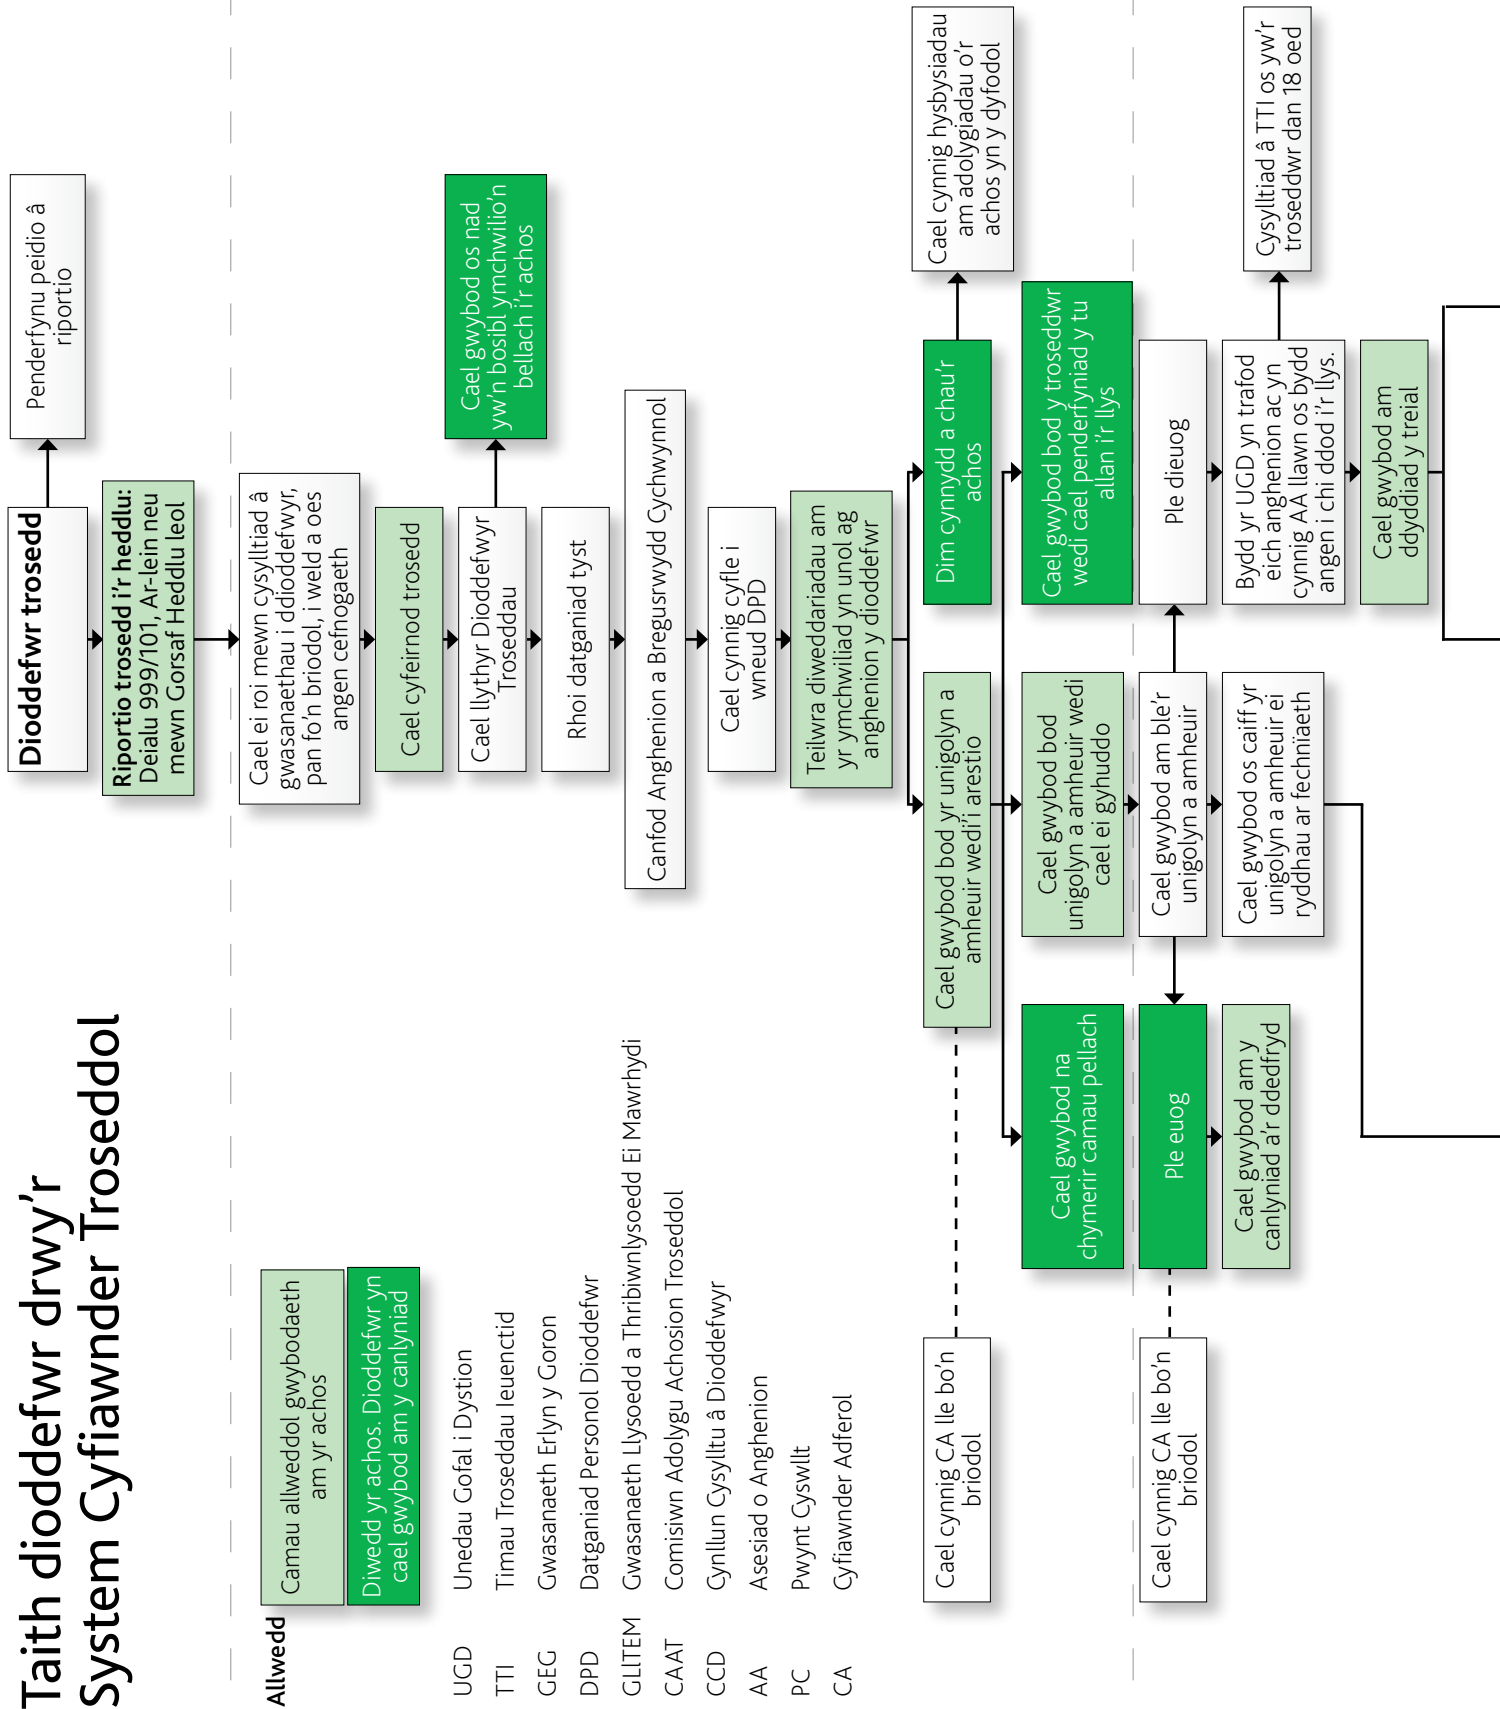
Taith dioddefwr drwy'r System Cyfiawnder Troseddol

Allwedd

Camau allweddol gwybodaeth am yr achos

Diwedd yr achos. Dioddefwr yn cael gwybod am y canlyniad

UGD Unedau Gofal i Dystion
TTI Timau Troseddau Ieuenctid
GEG Gwasanaeth Erlyn y Goron
DPD Datganiad Personol Dioddefwr
GLlTEM Gwasanaeth Llysoedd a Thribiwnlysoedd Ei Mawrhydi
CAAT Comisiwn Adolygu Achosion Troseddol
CCD Cynllun Cysylltu â Dioddefwyr
AA Asesiad o Anghenion
PC Pwynt Cyswllt
CA Cyfiawnder Adferol

Dioddefwr trosedd

Penderfynu peidio â riportio

Riportio trosedd i'r heddlu: Deialu 999/101, Ar-lein neu mewn Gorsaf Heddlu leol

Cael ei roi mewn cysylltiad â gwasanaethau i ddioddefwyr, pan fo'n briodol, i weld a oes angen cefnogaeth

Cael cyfeirnod trosedd

Cael llythyr Dioddefwyr Troseddau

Cael gwybod os nad yw'n bosibl ymchwilio'n bellach i'r achos

Rhoi datganiad tyst

Canfod Anghenion a Bregusrwydd Cychwynnol

Cael cynnig cyfle i wneud DPD

Teilwra diweddariadau am yr ymchwiliad yn unol ag anghenion y dioddefwr

Dim cynnydd a chau'r achos

Cael cynnig hysbysiadau am adolygiadau o'r achos yn y dyfodol

Cael gwybod bod yr unigolyn a amheuir wedi'i arestio

Cael cynnig CA lle bo'n briodol

Cael gwybod bod y troseddwr wedi cael penderfyniad y tu allan i'r llys

Cael gwybod bod unigolyn a amheuir wedi cael ei gyhuddo

Cael gwybod na chymerir camau pellach

Ple dieuog

Cael gwybod am ble'r unigolyn a amheuir

Ple euog

Cael cynnig CA lle bo'n briodol

Bydd yr UGD yn trafod eich anghenion ac yn cynnig AA llawn os bydd angen i chi ddod i'r llys.

Cysylltiad â TTI os yw'r troseddwr dan 18 oed

Cael gwybod os caiff yr unigolyn a amheuir ei ryddhau ar fechnïaeth

Cael gwybod am y canlyniad a'r ddedfryd

Cael gwybod am ddyddiad y treial